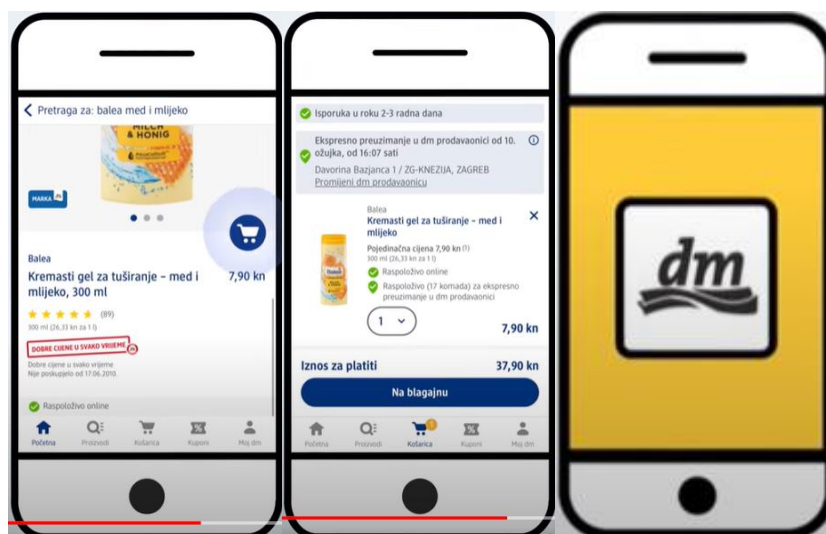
Pretraga za: balea med i mlijeko

MILCH & HONIG

MARKA

Balea

Kremasti gel za tuširanje – med i mlijeko, 300 ml

7,90 kn

(89)

300 ml (26,33 kn za 1 l)

DOBRE CIJENE U SVAKO VRIJEME

Dobre cijene u svako vrijeme
Nije poskupjelo od 17.06.2010.

Raspoloživo online

Početna Proizvodi Košarica Kuponi Moj dm

Isporuka u roku 2-3 radna dana

Ekspresno preuzimanje u dm prodavaonici od 10. ožujka, od 16:07 sati

Davorina Bazjanca 1 / ZG-KNEZIJA, ZAGREB
Promijeni dm prodavaonicu

Balea
Kremasti gel za tuširanje – med i mlijeko

Pojedinačna cijena 7,90 kn
300 ml (26,33 kn za 1 l)

Raspoloživo online

Raspoloživo (17 komada) za ekspresno preuzimanje u dm prodavaonici

1

7,90 kn

Iznos za platiti 37,90 kn

Na blagajnu

Početna Proizvodi Košarica Kuponi Moj dm

dm